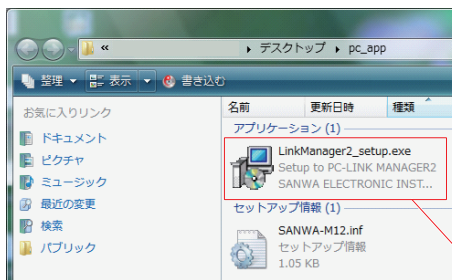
« ▸ デスクトップ ▸ pc_app

整理 ▾ 表示 ▾ 書き込む

お気に入りリンク

ドキュメント

ピクチャ

ミュージック

最近の変更

検索

パブリック

名前

更新日時

種類

アプリケーション (1)

LinkManager2_setup.exe
Setup to PC-LINK MANAGER2
SANWA ELECTRONIC INST...

セットアップ情報 (1)

SANWA-M12.inf
セットアップ情報
1.05 KB